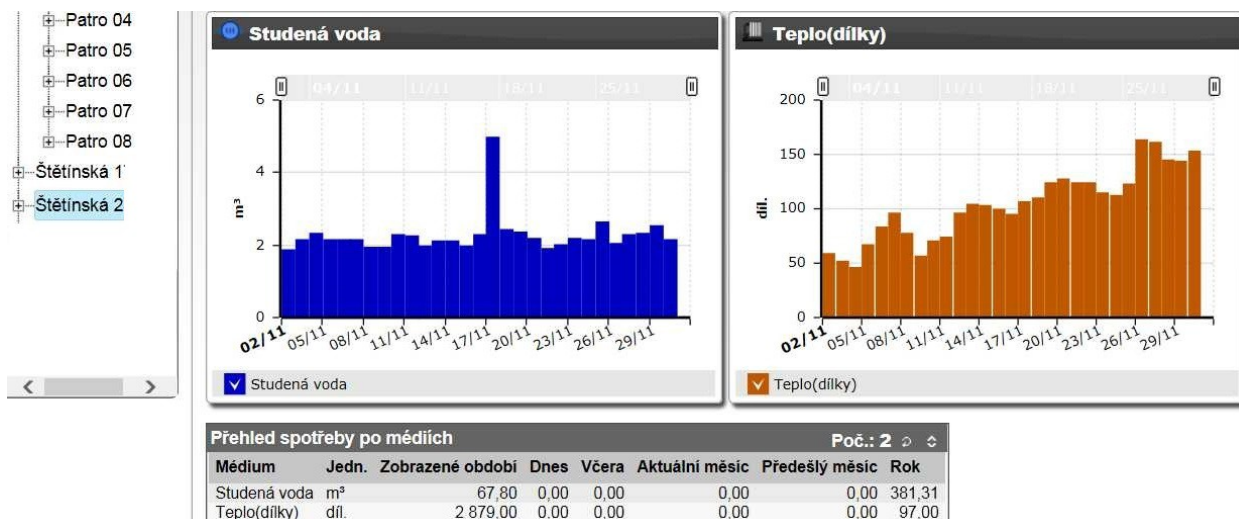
Patro 04
Patro 05
Patro 06
Patro 07
Patro 08
Štětínská 1
Štětínská 2

Studená voda

04/11 11/11 18/11 25/11

6
4
2
0

m³

02/11 05/11 08/11 11/11 14/11 17/11 20/11 23/11 26/11 29/11

Studená voda

Teplo(dílky)

04/11 11/11 18/11 25/11

200
150
100
50
0

dil.

02/11 05/11 08/11 11/11 14/11 17/11 20/11 23/11 26/11 29/11

Teplo(dílky)

Přehled spotřeby po médiích
Poč.: 2

| Médium | Jedn. | Zobrazené období | Dnes | Včera | Aktuální měsíc | Předešlý měsíc | Rok |
|---|---|---|---|---|---|---|---|
| Studená voda | m³ | 67,80 | 0,00 | 0,00 | 0,00 | 0,00 | 381,31 |
| Teplo(dílky) | díl. | 2 879,00 | 0,00 | 0,00 | 0,00 | 0,00 | 97,00 |